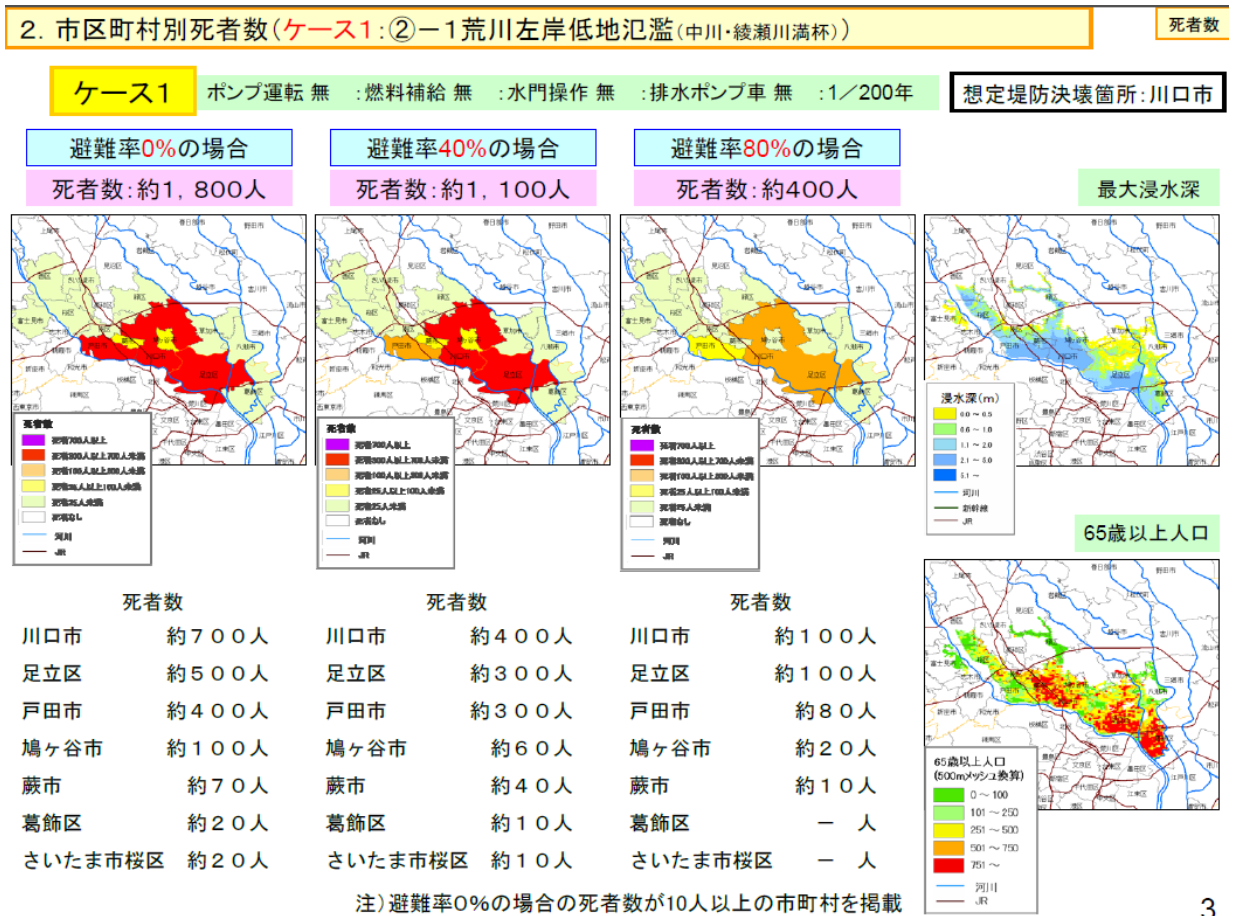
2. 市区町村別死者数（ケース1：②－1荒川左岸低地氾濫（中川・綾瀬川満杯））

死者数

ケース1　ポンプ運転 無　:燃料補給 無　:水門操作 無　:排水ポンプ車 無　:1／200年

想定堤防決壊箇所：川口市

避難率0%の場合
死者数：約1，800人

避難率40%の場合
死者数：約1，100人

避難率80%の場合
死者数：約400人

最大浸水深

浸水深（m）
0.0 ～ 0.5
0.5 ～ 1.0
1.0 ～ 2.0
2.0 ～ 5.0
5.0 ～
河川
新幹線
JR

65歳以上人口

65歳以上人口
(500mメッシュ換算)
0 ～ 100
101 ～ 250
251 ～ 500
501 ～ 750
751 ～
河川
JR

死者数
死者700人以上
死者300人以上700人未満
死者100人以上300人未満
死者25人以上100人未満
死者25人未満
死者なし
河川
JR

死者数
| 川口市 | 約７００人 |
|---|---|
| 足立区 | 約５００人 |
| 戸田市 | 約４００人 |
| 鳩ヶ谷市 | 約１００人 |
| 蕨市 | 約７０人 |
| 葛飾区 | 約２０人 |
| さいたま市桜区 | 約２０人 |

死者数
| 川口市 | 約４００人 |
|---|---|
| 足立区 | 約３００人 |
| 戸田市 | 約３００人 |
| 鳩ヶ谷市 | 約６０人 |
| 蕨市 | 約４０人 |
| 葛飾区 | 約１０人 |
| さいたま市桜区 | 約１０人 |

死者数
| 川口市 | 約１００人 |
|---|---|
| 足立区 | 約１００人 |
| 戸田市 | 約８０人 |
| 鳩ヶ谷市 | 約２０人 |
| 蕨市 | 約１０人 |
| 葛飾区 | － 人 |
| さいたま市桜区 | － 人 |

注）避難率0%の場合の死者数が10人以上の市町村を掲載

3